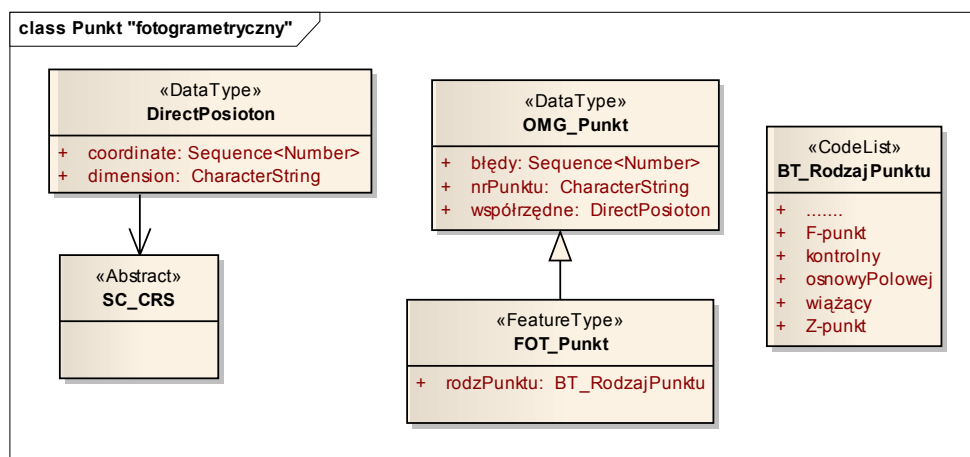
class Punkt "fotogrametryczny"

«DataType»
DirectPosioton

+ coordinate: Sequence<Number>
+ dimension: CharacterString

«Abstract»
SC_CRS

«DataType»
OMG_Punkt

+ błędy: Sequence<Number>
+ nrPunktu: CharacterString
+ współrzędne: DirectPosioton

«FeatureType»
FOT_Punkt

+ rodzPunktu: BT_RodzajPunktu

«CodeList»
BT_RodzajPunktu

+ .......
+ F-punkt
+ kontrolny
+ osnowyPolowej
+ wiążący
+ Z-punkt